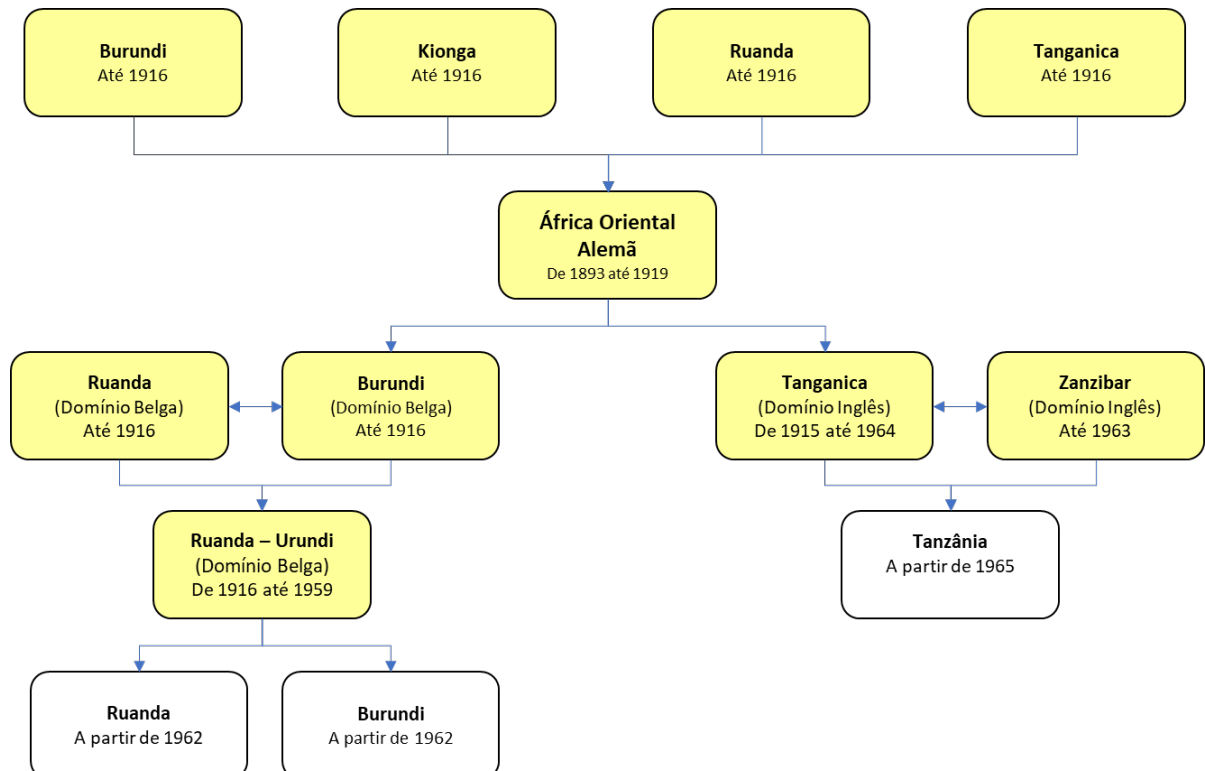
Burundi
Até 1916

Kionga
Até 1916

Ruanda
Até 1916

Tanganica
Até 1916

África Oriental Alemã
De 1893 até 1919

Ruanda
(Domínio Belga)
Até 1916

Burundi
(Domínio Belga)
Até 1916

Tanganica
(Domínio Inglês)
De 1915 até 1964

Zanzibar
(Domínio Inglês)
Até 1963

Ruanda – Urundi
(Domínio Belga)
De 1916 até 1959

Tanzânia
A partir de 1965

Ruanda
A partir de 1962

Burundi
A partir de 1962